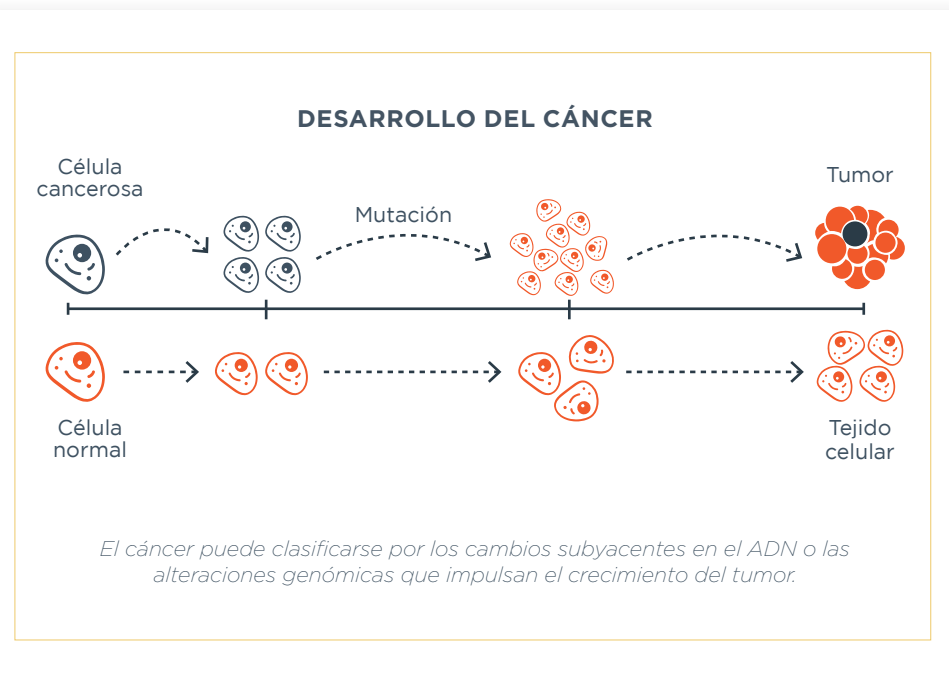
DESARROLLO DEL CÁNCER

Célula cancerosa

Mutación

Tumor

Célula normal

Tejido celular

El cáncer puede clasificarse por los cambios subyacentes en el ADN o las alteraciones genómicas que impulsan el crecimiento del tumor.